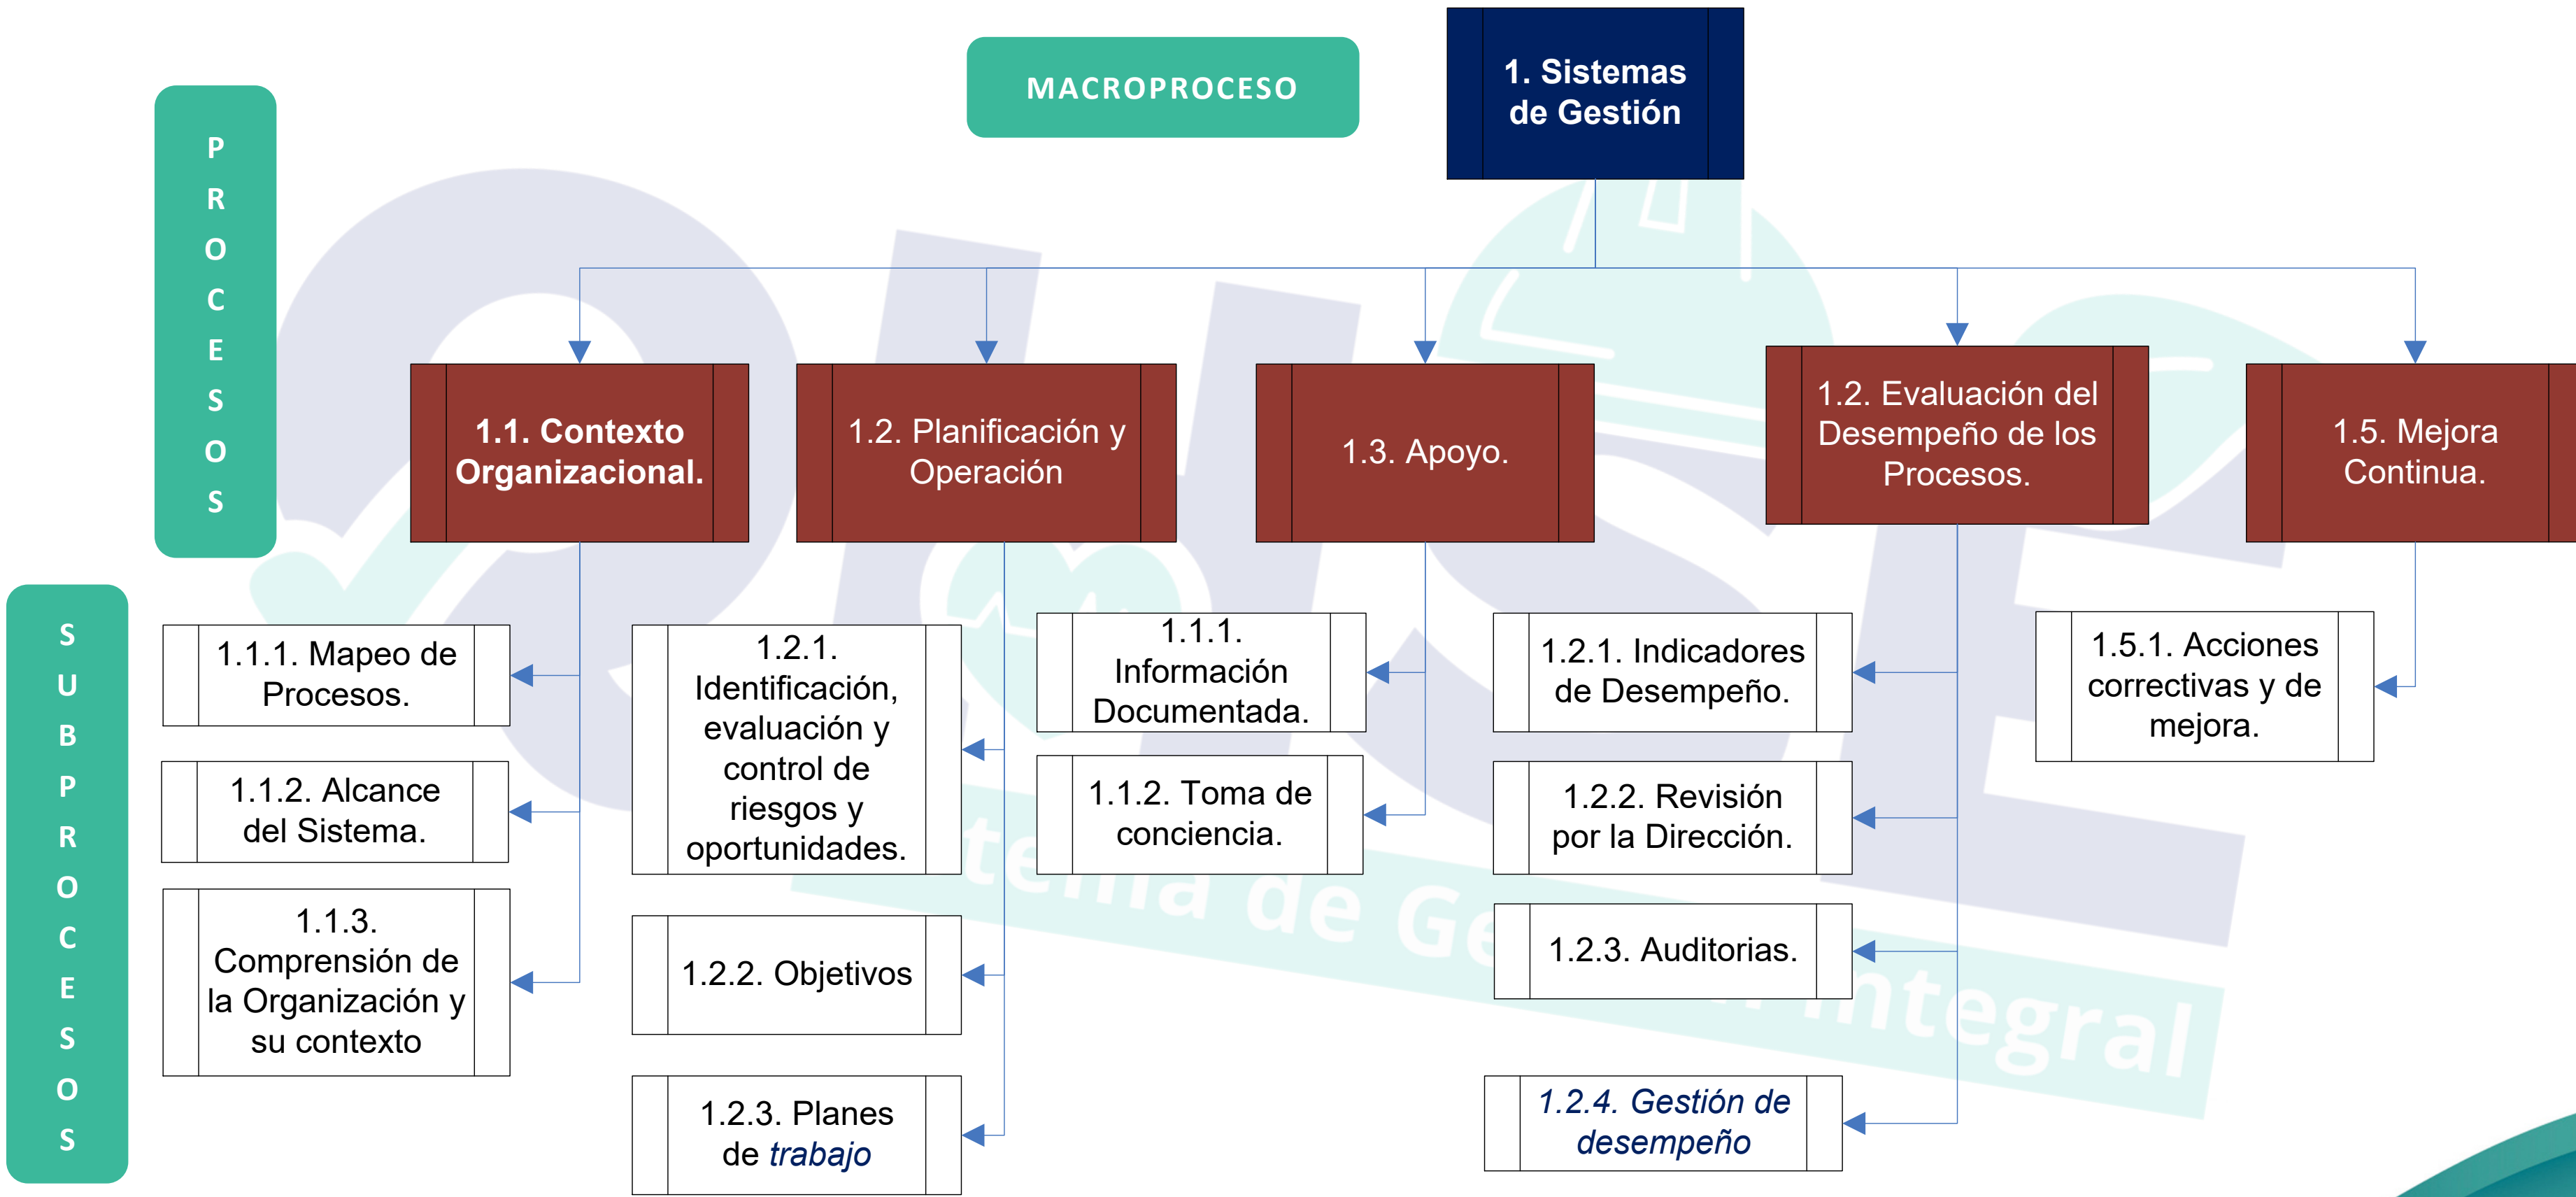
MACROPROCESO

1. Sistemas de Gestión

PROCESOS

1.1. Contexto Organizacional.

1.2. Planificación y Operación

1.3. Apoyo.

1.2. Evaluación del Desempeño de los Procesos.

1.5. Mejora Continua.

SUBPROCESOS

1.1.1. Mapeo de Procesos.

1.1.2. Alcance del Sistema.

1.1.3. Comprensión de la Organización y su contexto

1.2.1. Identificación, evaluación y control de riesgos y oportunidades.

1.2.2. Objetivos

1.2.3. Planes de trabajo

1.1.1. Información Documentada.

1.1.2. Toma de conciencia.

1.2.1. Indicadores de Desempeño.

1.2.2. Revisión por la Dirección.

1.2.3. Auditorias.

1.2.4. Gestión de desempeño

1.5.1. Acciones correctivas y de mejora.

tema de Ge integral